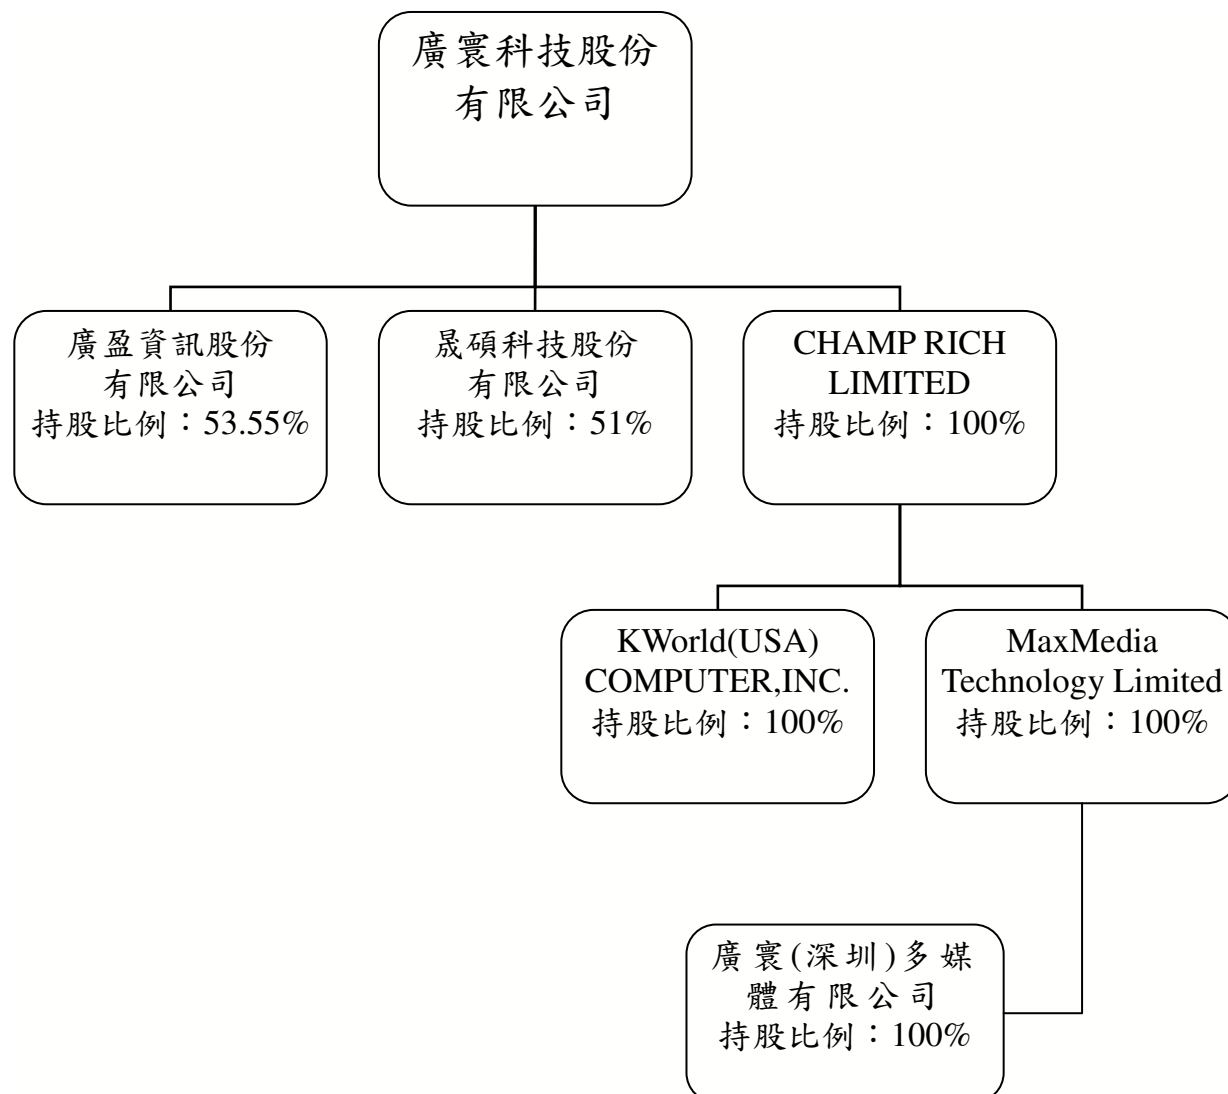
廣寰科技股份有限公司

廣盈資訊股份有限公司
持股比例：53.55%

晟碩科技股份有限公司
持股比例：51%

CHAMP RICH LIMITED
持股比例：100%

KWorld(USA) COMPUTER,INC.
持股比例：100%

MaxMedia Technology Limited
持股比例：100%

廣寰(深圳)多媒體有限公司
持股比例：100%